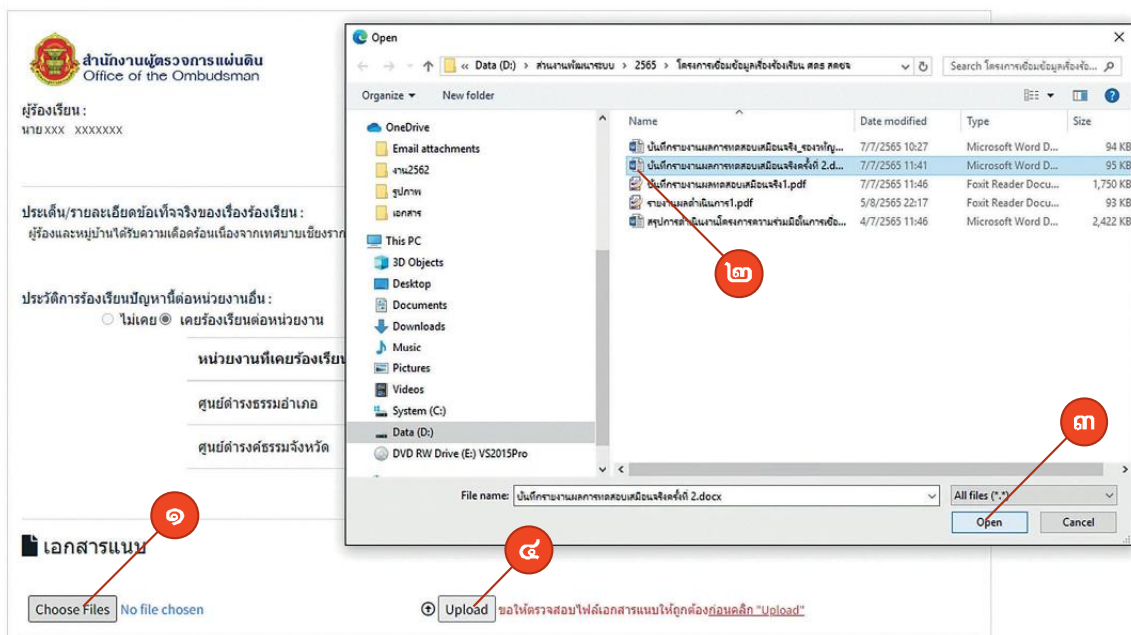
สำนักงานผู้ตรวจการแผ่นดิน
Office of the Ombudsman

ผู้ร้องเรียน :
นาย XXX XXXXXXX

ประเด็น/รายละเอียดข้อเท็จจริงของเรื่องร้องเรียน :
ผู้ร้องและหมู่บ้านได้รับความเดือดร้อนเนื่องจากเทศบาลเชียงราก

ประวัติการร้องเรียนปัญหานี้ต่อหน่วยงานอื่น :
ไม่เคย เคยร้องเรียนต่อหน่วยงาน

หน่วยงานที่เคยร้องเรียน
ศูนย์ดำรงธรรมอำเภอ
ศูนย์ดำรงค์ธรรมจังหวัด

เอกสารแนบ

Choose Files No file chosen

Upload ขอให้ตรวจสอบไฟล์เอกสารแนบให้ถูกต้องก่อนคลิ๊ก "Upload"

๑
๒
๓
๔

Open
« Data (D:) › สำนักงานพัฒนาระบบ › 2565 › โครงการเชื่อมข้อมูลเรื่องร้องเรียน ศตร สตช
Search โครงการเชื่อมข้อมูลเรื่องร้อ...
Organize New folder

OneDrive
Email attachments
งาน2562
รูปภาพ
เอกสาร
This PC
3D Objects
Desktop
Documents
Downloads
Music
Pictures
Videos
System (C:)
Data (D:)
DVD RW Drive (E:) VS2015Pro

| Name | Date modified | Type | Size |
|---|---|---|---|
| บันทึกรายงานผลการทดสอบเสมือนจริง_ของหญิ... | 7/7/2565 10:27 | Microsoft Word D... | 94 KB |
| บันทึกรายงานผลการทดสอบเสมือนจริงครั้งที่ 2.d... | 7/7/2565 11:41 | Microsoft Word D... | 95 KB |
| บันทึกรายงานผลทดสอบเสมือนจริง1.pdf | 7/7/2565 11:46 | Foxit Reader Docu... | 1,750 KB |
| รายงานผลดำเนินการ1.pdf | 5/8/2565 22:17 | Foxit Reader Docu... | 93 KB |
| สรุปการดำเนินงานโครงการความร่วมมือในการเชื่อ... | 4/7/2565 11:46 | Microsoft Word D... | 2,422 KB |

File name: บันทึกรายงานผลการทดสอบเสมือนจริงครั้งที่ 2.docx
All files (*.*)
Open
Cancel